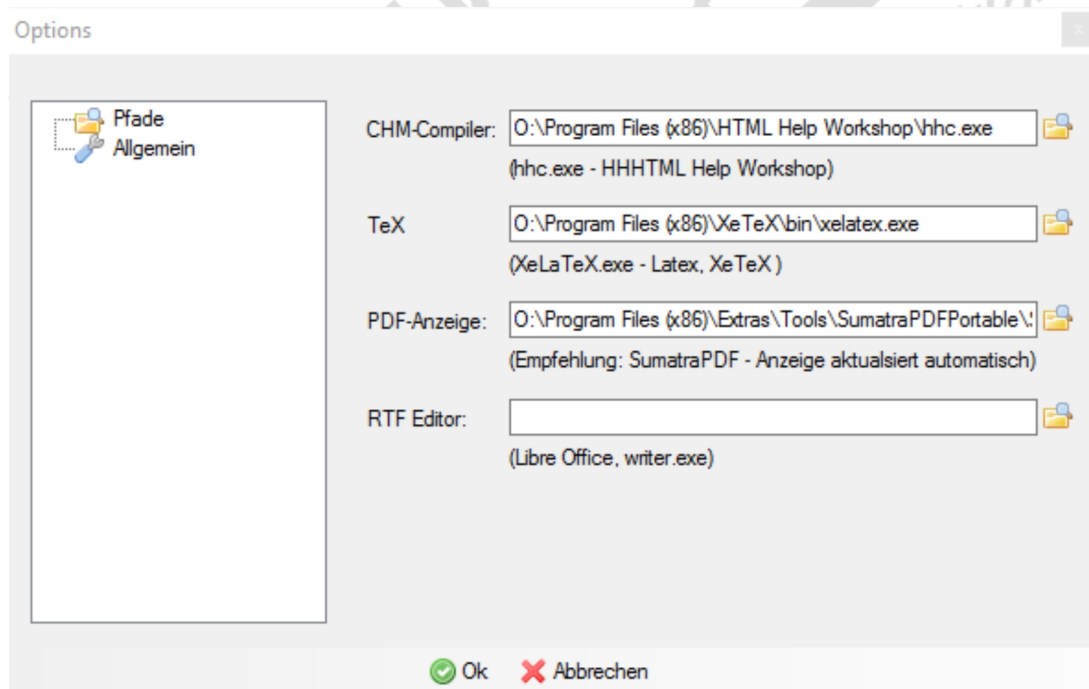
Options

Pfade
Allgemein

CHM-Compiler: O:\Program Files (x86)\HTML Help Workshop\hhc.exe

(hhc.exe - HHHTML Help Workshop)

TeX O:\Program Files (x86)\XeTeX\bin\xelatex.exe

(XeLaTeX.exe - Latex, XeTeX )

PDF-Anzeige: O:\Program Files (x86)\Extras\Tools\SumatraPDFPortable\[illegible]

(Empfehlung: SumatraPDF - Anzeige aktualsiert automatisch)

RTF Editor:

(Libre Office, writer.exe)

Ok Abbrechen